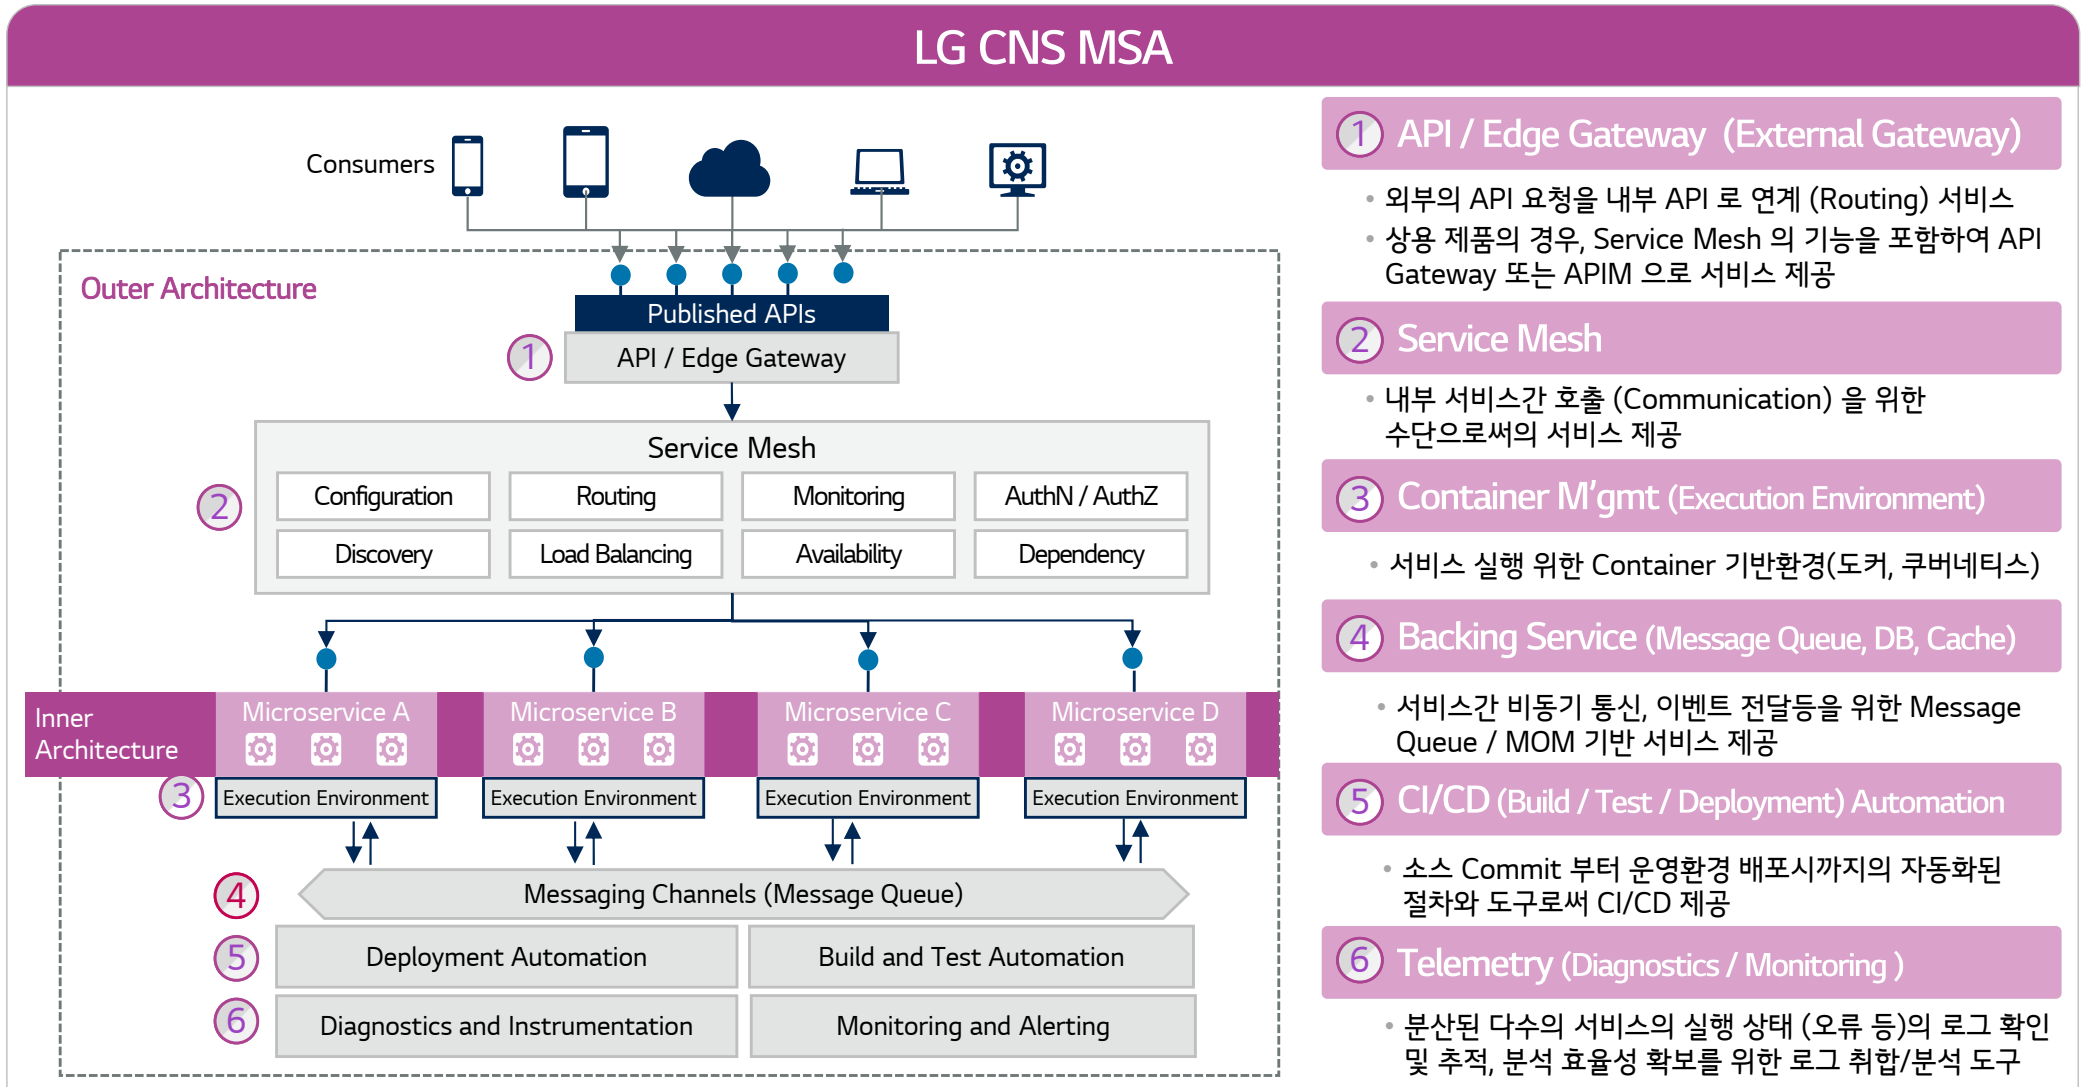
LG CNS MSA

Consumers

Outer Architecture

Published APIs

1 API / Edge Gateway

Service Mesh

| Configuration | Routing | Monitoring | AuthN / AuthZ |
|---|---|---|---|
| Discovery | Load Balancing | Availability | Dependency |

2

Inner Architecture

Microservice A
Microservice B
Microservice C
Microservice D

3 Execution Environment
Execution Environment
Execution Environment
Execution Environment

4 Messaging Channels (Message Queue)

5 Deployment Automation
Build and Test Automation

6 Diagnostics and Instrumentation
Monitoring and Alerting

1 API / Edge Gateway (External Gateway)

• 외부의 API 요청을 내부 API 로 연계 (Routing) 서비스
• 상용 제품의 경우, Service Mesh 의 기능을 포함하여 API Gateway 또는 APIM 으로 서비스 제공

2 Service Mesh

• 내부 서비스간 호출 (Communication) 을 위한 수단으로써의 서비스 제공

3 Container M'gmt (Execution Environment)

• 서비스 실행 위한 Container 기반환경(도커, 쿠버네티스)

4 Backing Service (Message Queue, DB, Cache)

• 서비스간 비동기 통신, 이벤트 전달등을 위한 Message Queue / MOM 기반 서비스 제공

5 CI/CD (Build / Test / Deployment) Automation

• 소스 Commit 부터 운영환경 배포시까지의 자동화된 절차와 도구로써 CI/CD 제공

6 Telemetry (Diagnostics / Monitoring )

• 분산된 다수의 서비스의 실행 상태 (오류 등)의 로그 확인 및 추적, 분석 효율성 확보를 위한 로그 취합/분석 도구